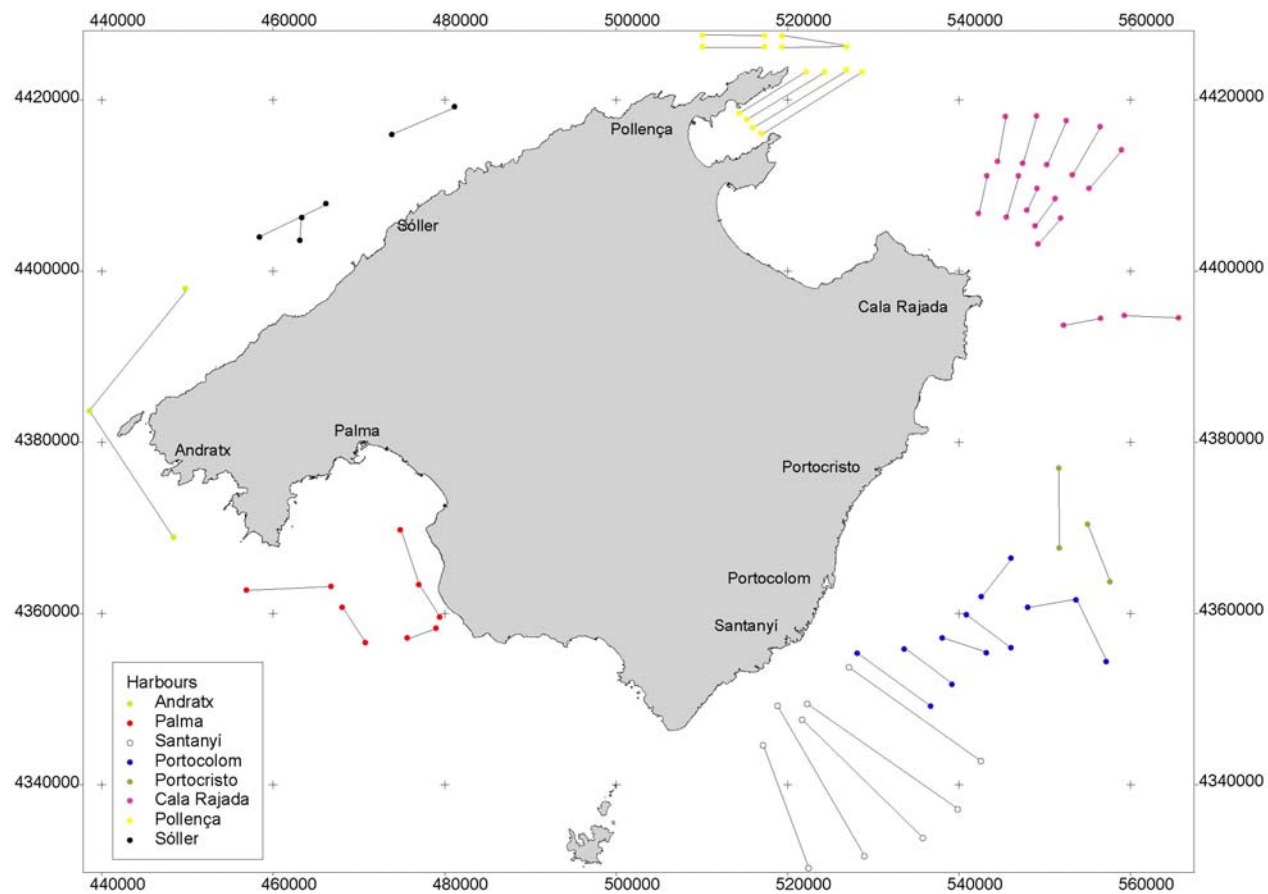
440000 460000 480000 500000 520000 540000 560000

4420000
4400000
4380000
4360000
4340000

Pollença
Sóller
Cala Rajada
Andratx
Palma
Portocristo
Portocolom
Santanyí

Harbours
Andratx
Palma
Santanyí
Portocolom
Portocristo
Cala Rajada
Pollença
Sóller

4420000
4400000
4380000
4360000
4340000

440000 460000 480000 500000 520000 540000 560000